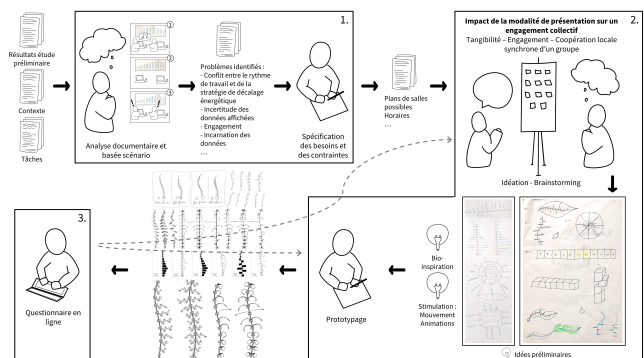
Résultats étude préliminaire

Contexte

Tâches

1.

Analyse documentaire et basée scénario

Problèmes identifiés :
- Conflit entre le rythme de travail et de la stratégie de décalage énergétique
- Incertitude des données affichées
- Engagement
- Incarnation des données
...

Spécification des besoins et des contraintes

Plans de salles possibles
Horaires
...

Impact de la modalité de présentation sur un engagement collectif

2.

Tangibilité – Engagement – Coopération locale synchrone d'un groupe

Idéation - Brainstorming

3.

Questionnaire en ligne

Prototypage

Bio-inspiration

Stimulation : Mouvement Animations

Idées préliminaires